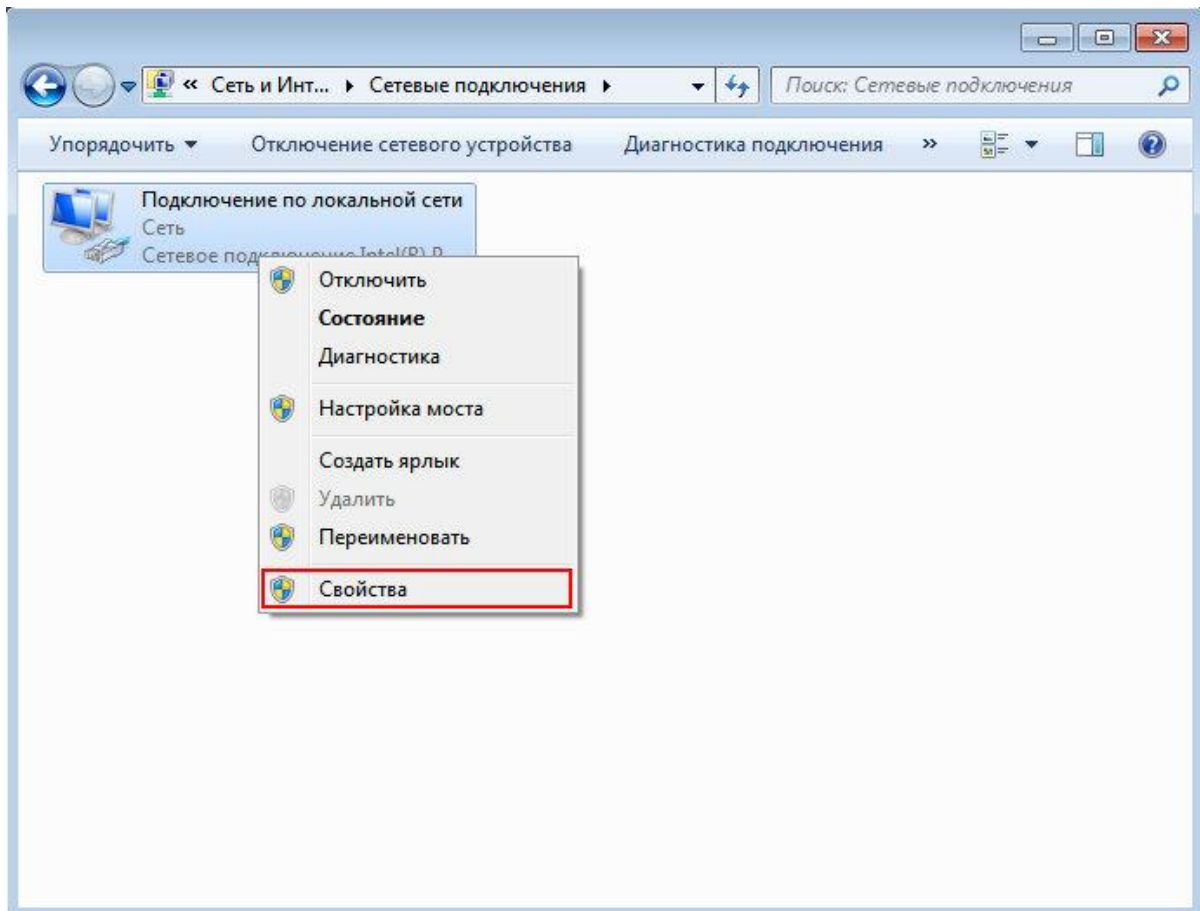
« Сеть и Инт... ▸ Сетевые подключения ▸

Поиск: Сетевые подключения

Упорядочить ▾ Отключение сетевого устройства Диагностика подключения »

Подключение по локальной сети
Сеть
Сетевое подк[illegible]

Отключить
Состояние
Диагностика
Настройка моста
Создать ярлык
Удалить
Переименовать
Свойства